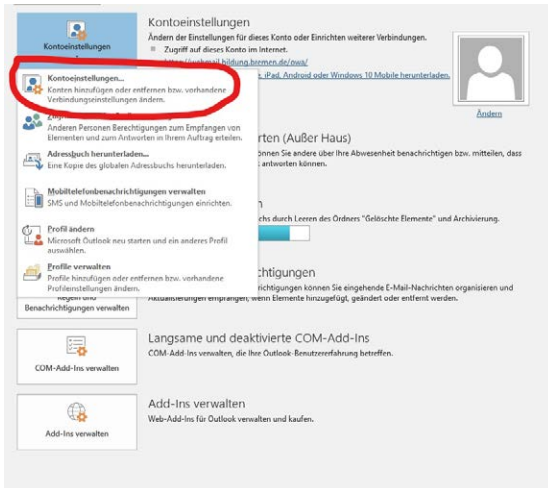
Kontoeinstellungen

Kontoeinstellungen
Ändern der Einstellungen für dieses Konto oder Einrichten weiterer Verbindungen.
Zugriff auf dieses Konto im Internet.
https://webmail.bildung.bremen.de/owa/
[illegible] iPad, Android oder Windows 10 Mobile herunterladen.

Ändern

Kontoeinstellungen...
Konten hinzufügen oder entfernen bzw. vorhandene Verbindungseinstellungen ändern.

Zugriffsrechte...
Anderen Personen Berechtigungen zum Empfangen von Elementen und zum Antworten in Ihrem Auftrag erteilen.

Adressbuch herunterladen...
Eine Kopie des globalen Adressbuchs herunterladen.

Mobiltelefonbenachrichtigungen verwalten
SMS und Mobiltelefonbenachrichtigungen einrichten.

Profil ändern
Microsoft Outlook neu starten und ein anderes Profil auswählen.

Profile verwalten
Profile hinzufügen oder entfernen bzw. vorhandene Profileinstellungen ändern.

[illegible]rten (Außer Haus)
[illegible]önnen Sie andere über Ihre Abwesenheit benachrichtigen bzw. mitteilen, dass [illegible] antworten können.

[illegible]chs durch Leeren des Ordners "Gelöschte Elemente" und Archivierung.

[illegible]chtigungen
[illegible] können Sie eingehende E-Mail-Nachrichten organisieren und Aktualisierungen empfangen, wenn Elemente hinzugefügt, geändert oder entfernt werden.

Regeln und Benachrichtigungen verwalten

Langsame und deaktivierte COM-Add-Ins
COM-Add-Ins verwalten, die Ihre Outlook-Benutzererfahrung betreffen.

COM-Add-Ins verwalten

Add-Ins verwalten
Web-Add-Ins für Outlook verwalten und kaufen.

Add-Ins verwalten